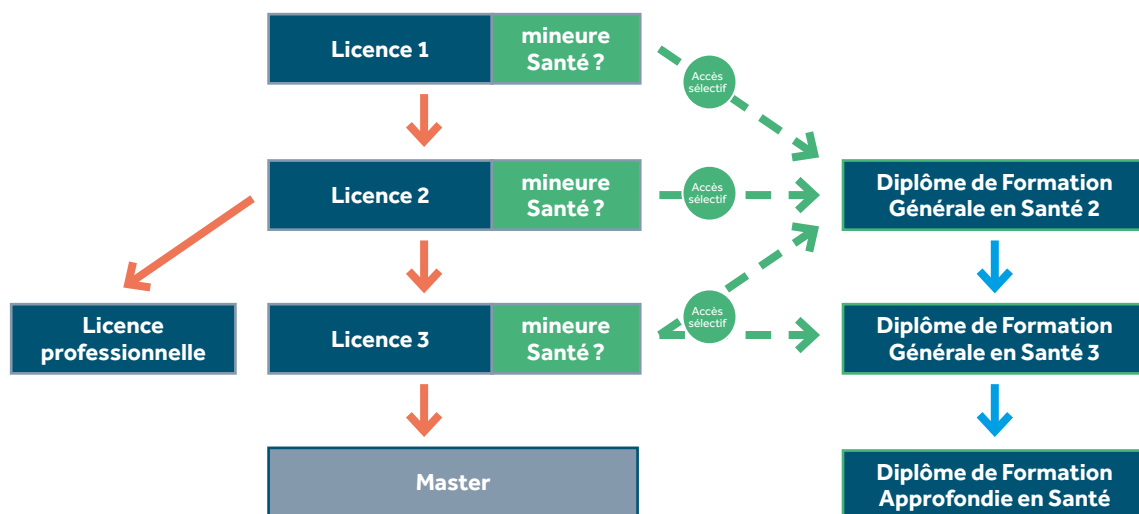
Licence 1

mineure Santé ?

Accès sélectif

Licence 2

mineure Santé ?

Accès sélectif

Diplôme de Formation Générale en Santé 2

Licence professionnelle

Licence 3

mineure Santé ?

Accès sélectif

Diplôme de Formation Générale en Santé 3

Master

Diplôme de Formation Approfondie en Santé